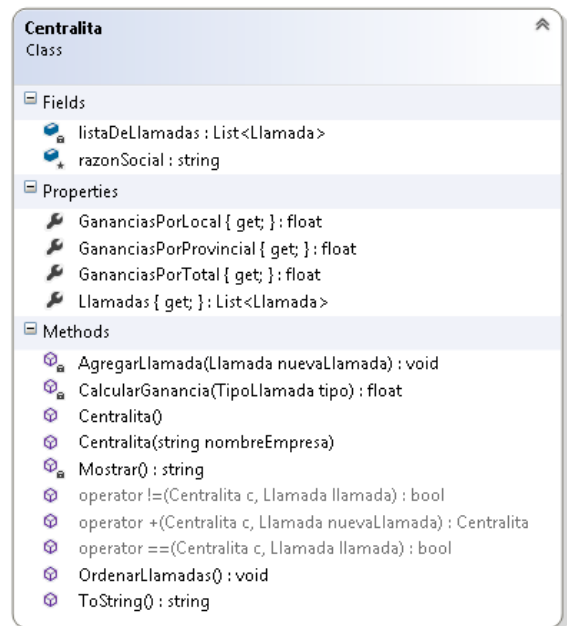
Centralita
Class

Fields

listaDeLlamadas : List<Llamada>
razonSocial : string

Properties

GananciasPorLocal { get; } : float
GananciasPorProvincial { get; } : float
GananciasPorTotal { get; } : float
Llamadas { get; } : List<Llamada>

Methods

AgregarLlamada(Llamada nuevaLlamada) : void
CalcularGanancia(TipoLlamada tipo) : float
Centralita()
Centralita(string nombreEmpresa)
Mostrar() : string
operator !=(Centralita c, Llamada llamada) : bool
operator +(Centralita c, Llamada nuevaLlamada) : Centralita
operator ==(Centralita c, Llamada llamada) : bool
OrdenarLlamadas() : void
ToString() : string